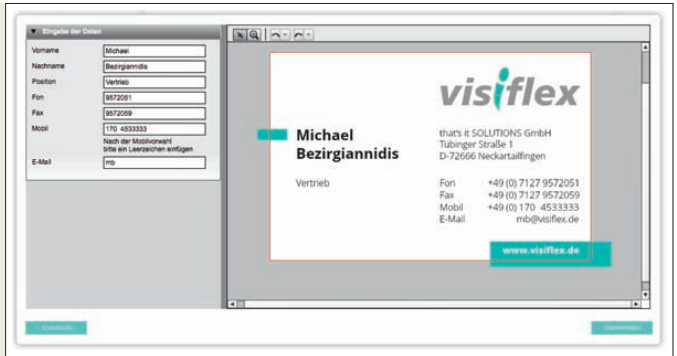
Eingabe der Daten

Vorname Michael
Nachname Bezirgiannidis
Position Vertrieb
Fon 9572051
Fax 9572059
Mobil 170 4533333
Nach der Mobilvorwahl bitte ein Leerzeichen einfügen
E-Mail mb

visiflex

Michael Bezirgiannidis

Vertrieb

that's it SOLUTIONS GmbH
Tübinger Straße 1
D-72666 Neckartailfingen

Fon +49 (0) 7127 9572051
Fax +49 (0) 7127 9572059
Mobil +49 (0) 170 4533333
E-Mail mb@visiflex.de

www.visiflex.de

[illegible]

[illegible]